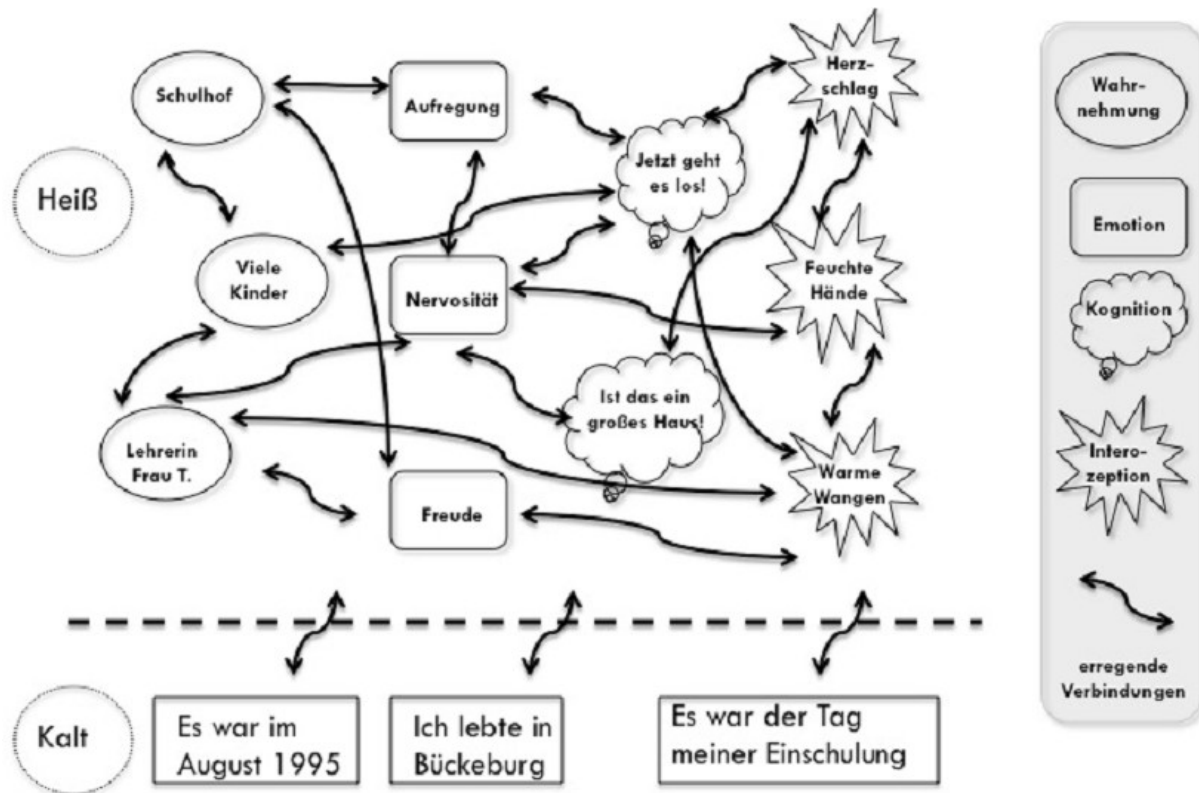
Heiß

Schulhof

Aufregung

Herzschlag

Jetzt geht es los!

Viele Kinder

Nervosität

Feuchte Hände

Ist das ein großes Haus!

Lehrerin Frau T.

Freude

Warme Wangen

Kalt

Es war im August 1995

Ich lebte in Bückeburg

Es war der Tag meiner Einschulung

Wahrnehmung

Emotion

Kognition

Interozeption

erregende Verbindungen